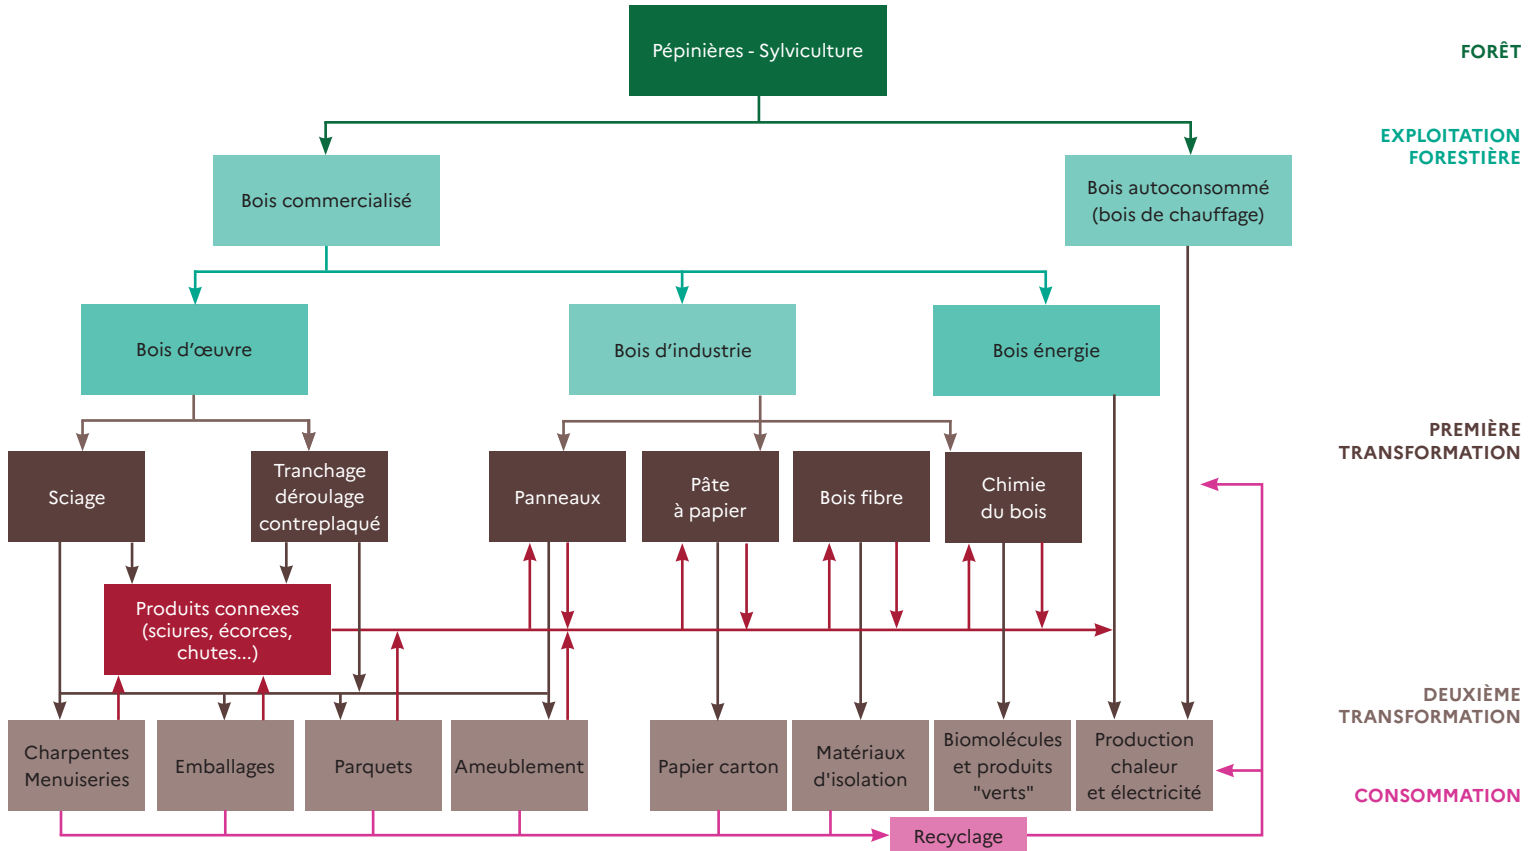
Pépinières - Sylviculture

FORÊT

EXPLOITATION FORESTIÈRE

Bois commercialisé

Bois autoconsommé (bois de chauffage)

Bois d'œuvre

Bois d'industrie

Bois énergie

PREMIÈRE TRANSFORMATION

Sciage

Tranchage déroulage contreplaqué

Panneaux

Pâte à papier

Bois fibre

Chimie du bois

Produits connexes (sciures, écorces, chutes...)

DEUXIÈME TRANSFORMATION

Charpentes Menuiseries

Emballages

Parquets

Ameublement

Papier carton

Matériaux d'isolation

Biomolécules et produits "verts"

Production chaleur et électricité

CONSOMMATION

Recyclage